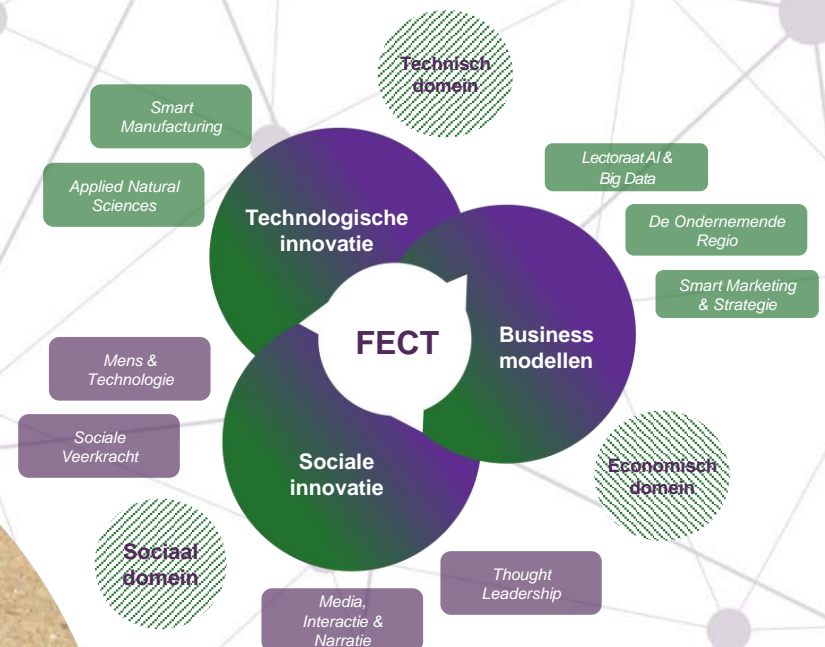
Technisch domein

Smart Manufacturing

Applied Natural Sciences

Technologische innovatie

Lectoraat AI & Big Data

De Ondernemende Regio

Smart Marketing & Strategie

FECT

Business modellen

Mens & Technologie

Sociale Veerkracht

Sociale innovatie

Economisch domein

Sociaal domein

Thought Leadership

Media, Interactie & Narratie